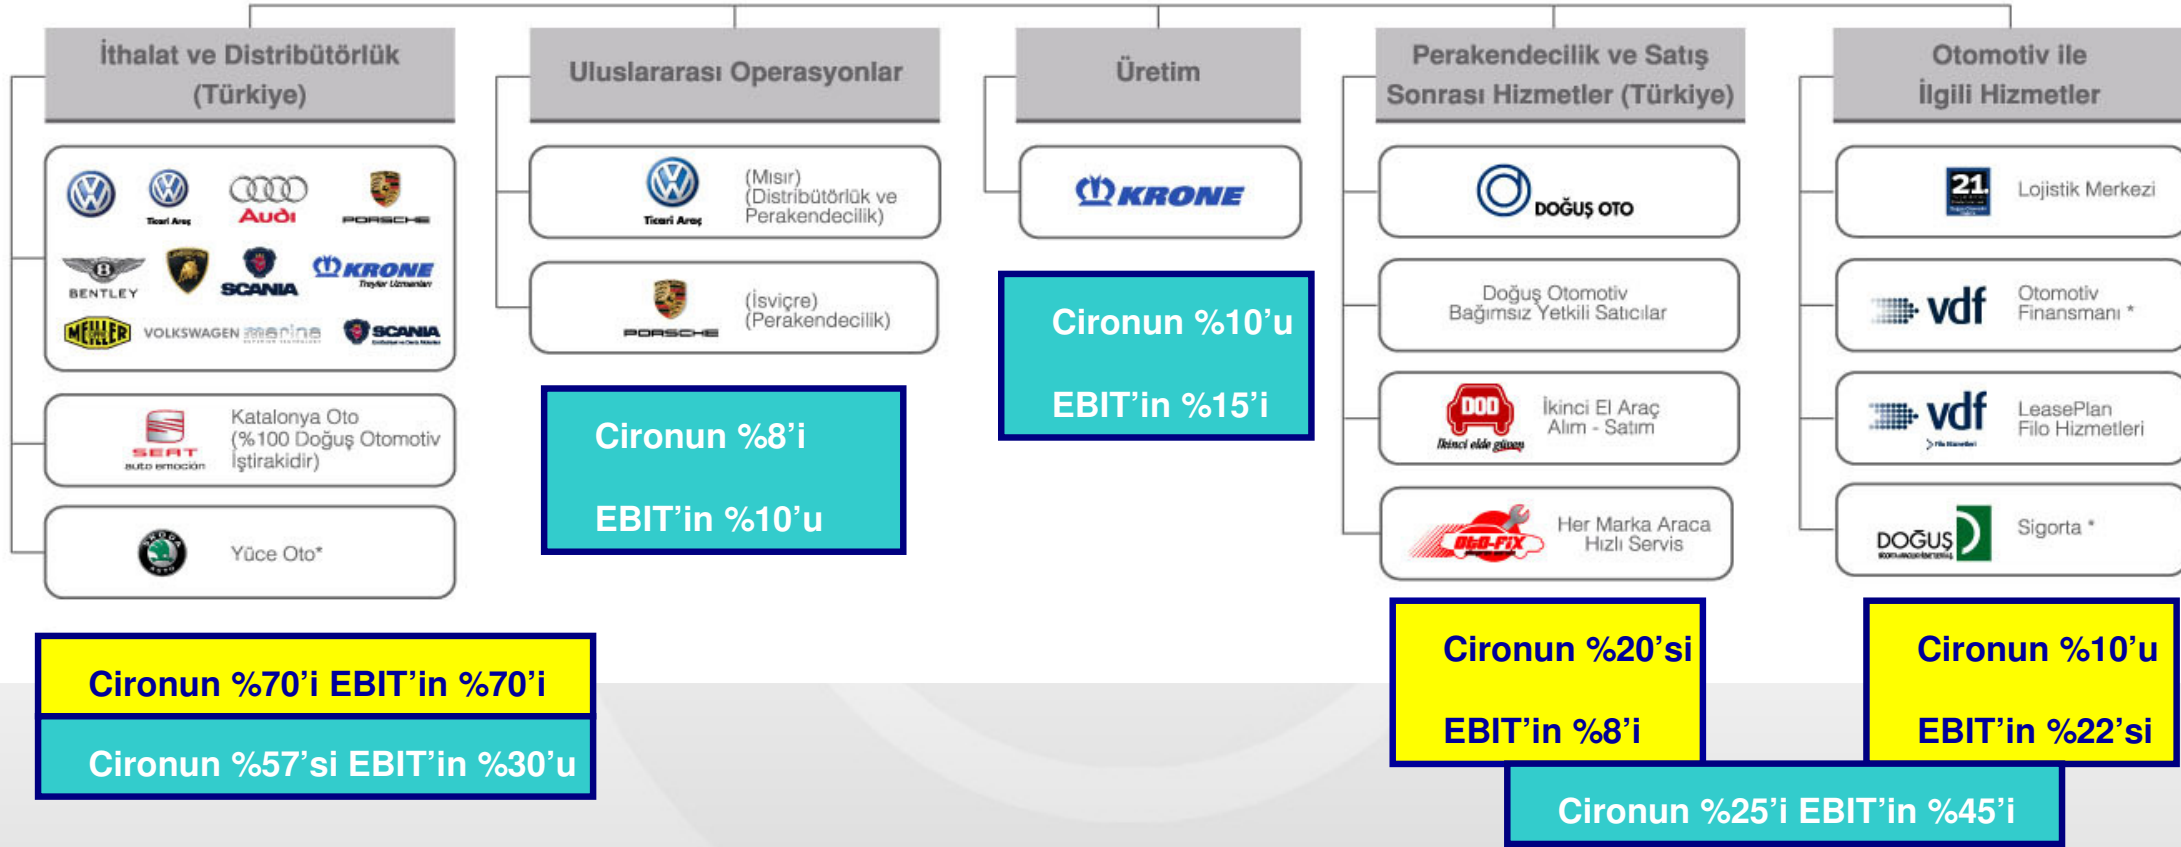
İthalat ve Distribütörlük (Türkiye)

Ticari Araç
Audi
PORSCHE
BENTLEY
SCANIA
KRONE Treyler Uzmanları
MEILLER
VOLKSWAGEN
marine
SCANIA

SEAT auto emoción
Katalonya Oto (%100 Doğuş Otomotiv İştirakidir)

Yüce Oto*

Cironun %70'i EBIT'in %70'i

Cironun %57'si EBIT'in %30'u

Uluslararası Operasyonlar

Ticari Araç
(Mısır) (Distribütörlük ve Perakendecilik)

PORSCHE
(İsviçre) (Perakendecilik)

Cironun %8'i

EBIT'in %10'u

Üretim

KRONE

Cironun %10'u

EBIT'in %15'i

Perakendecilik ve Satış Sonrası Hizmetler (Türkiye)

DOĞUŞ OTO

Doğuş Otomotiv Bağımsız Yetkili Satıcılar

DOD İkinci elde güven
İkinci El Araç Alım - Satım

OtO-FiX
Her Marka Araca Hızlı Servis

Cironun %20'si

EBIT'in %8'i

Otomotiv ile İlgili Hizmetler

21
Lojistik Merkezi

vdf
Otomotiv Finansmanı *

vdf
LeasePlan Filo Hizmetleri

DOĞUŞ
Sigorta *

Cironun %10'u

EBIT'in %22'si

Cironun %25'i EBIT'in %45'i